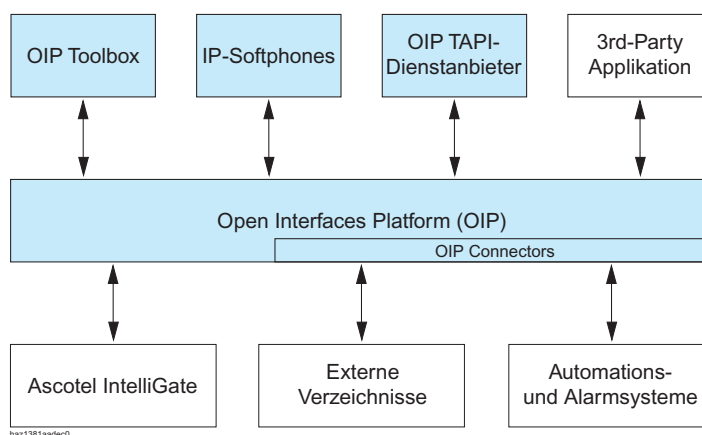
OIP Toolbox

IP-Softphones

OIP TAPI-Dienstanbieter

3rd-Party Applikation

Open Interfaces Platform (OIP)

OIP Connectors

Ascotel IntelliGate

Externe Verzeichnisse

Automations- und Alarmsysteme

baz1381aadec0